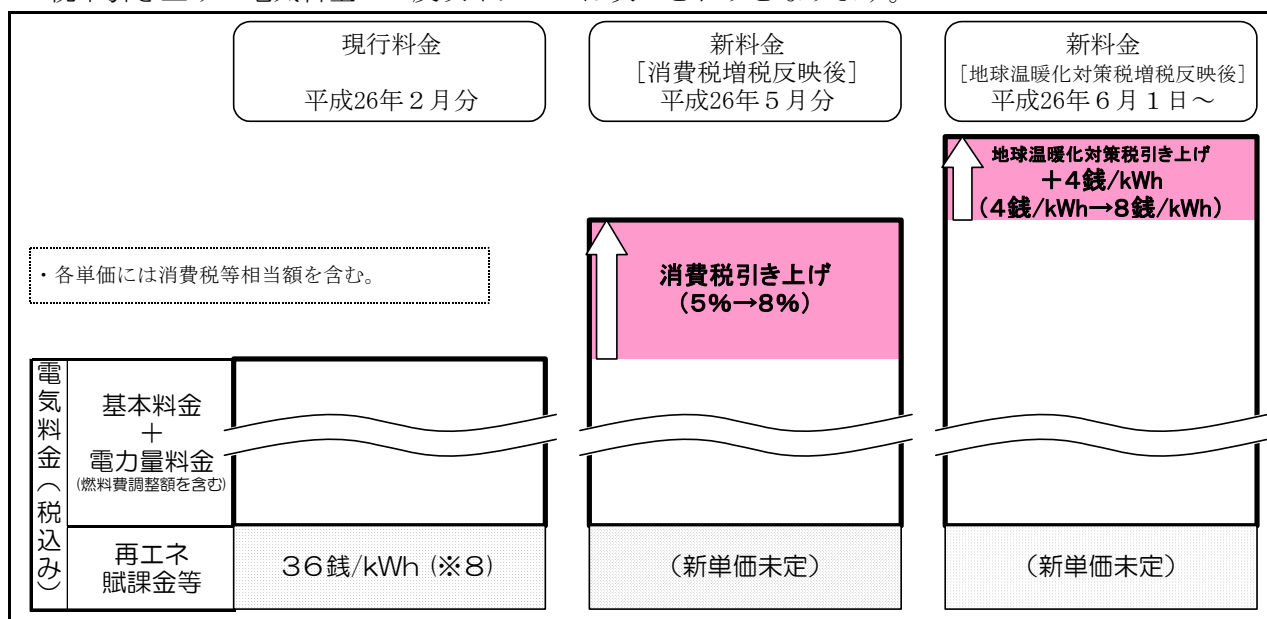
現行料金

平成26年2月分

新料金
［消費税増税反映後］
平成26年5月分

新料金
［地球温暖化対策税増税反映後］
平成26年6月1日～

地球温暖化対策税引き上げ
＋4銭/kWh
（4銭/kWh→8銭/kWh）

・各単価には消費税等相当額を含む。

消費税引き上げ
（5%→8%）

電気料金（税込み）

基本料金
＋
電力量料金
(燃料費調整額を含む)

再エネ
賦課金等

36銭/kWh (※8)

（新単価未定）

（新単価未定）